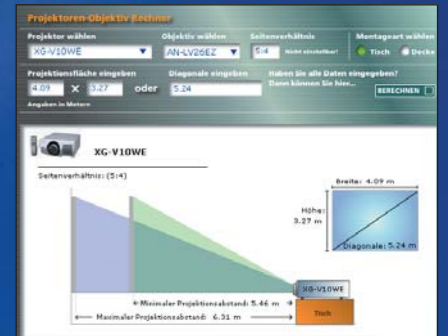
Projektoren-Objektiv Rechner

Projektor wählen
XG-V10WE

Objektiv wählen
AN-LV26EZ

Seitenverhältnis
5:4
Nicht einstellbar!

Montageart wählen
Tisch
Decke

Projektionsfläche eingeben
4.09 × 3.27 oder

Diagonale eingeben
5.24

Angaben in Metern

Haben Sie alle Daten eingegeben?
Dann können Sie hier...

BERECHNEN

XG-V10WE

Seitenverhältnis: (5:4)

Breite: 4.09 m

Höhe: 3.27 m

Diagonale: 5.24 m

XG-V10WE

Minimaler Projektionsabstand: 5.46 m

Maximaler Projektionsabstand: 6.31 m

Tisch